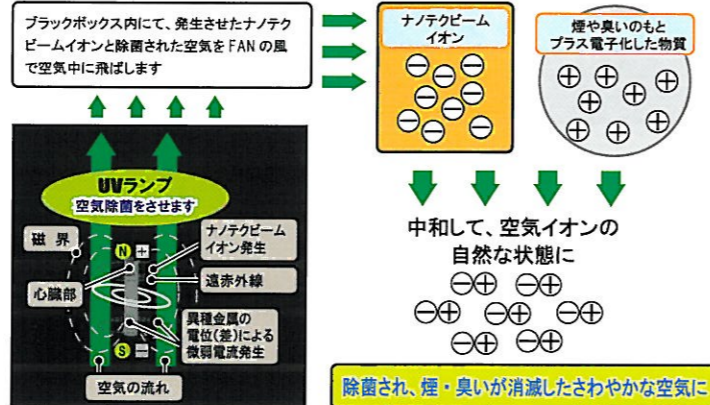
ブラックボックス内にて、発生させたナノテクビームイオンと除菌された空気をFANの風で空気中に飛ばします

ナノテクビーム
イオン

煙や臭いのもと
プラス電子化した物質

UVランプ
空気除菌をさせます

磁 界

心臓部

ナノテクビーム
イオン発生

遠赤外線

異種金属の
電位(差)による
微弱電流発生

N

S

空気の流れ

中和して、空気イオンの
自然な状態に

除菌され、煙・臭いが消滅したさわやかな空気に